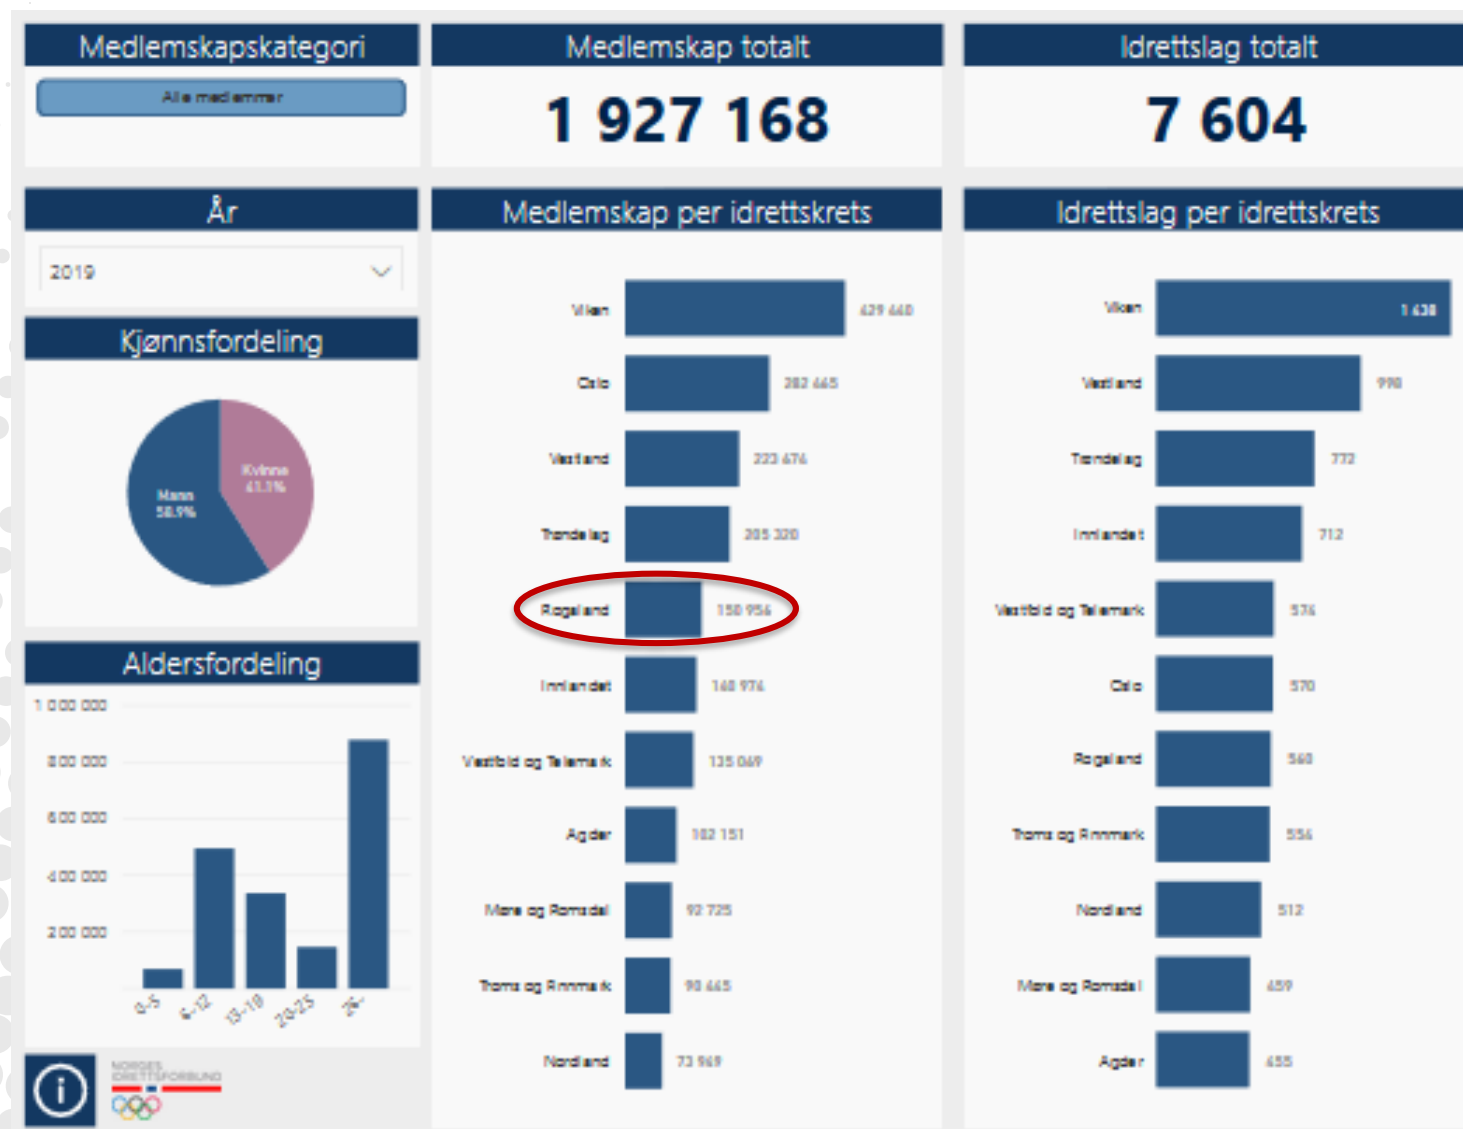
Medlemskapskategori

Alle medlemmer

Medlemskap totalt

1 927 168

Idrettslag totalt

7 604

År

2019

Kjønnsfordeling

Kvinne 41.1%

Mann 58.9%

Aldersfordeling

1 000 000
800 000
600 000
400 000
200 000

0-5
6-12
13-19
20-25
26+

Medlemskap per idrettskrets

| Viken | 429 440 |
|---|---|
| Oslo | 282 445 |
| Vestland | 223 474 |
| Trøndelag | 205 320 |
| Rogaland | 150 956 |
| Innlandet | 140 974 |
| Vestfold og Telemark | 135 069 |
| Agder | 102 151 |
| Møre og Romsdal | 92 725 |
| Troms og Finnmark | 90 445 |
| Nordland | 73 969 |

Idrettslag per idrettskrets

| Viken | 1 438 |
|---|---|
| Vestland | 998 |
| Trøndelag | 772 |
| Innlandet | 712 |
| Vestfold og Telemark | 574 |
| Oslo | 570 |
| Rogaland | 560 |
| Troms og Finnmark | 554 |
| Nordland | 512 |
| Møre og Romsdal | 459 |
| Agder | 455 |

NORGES IDRETTSFORBUND